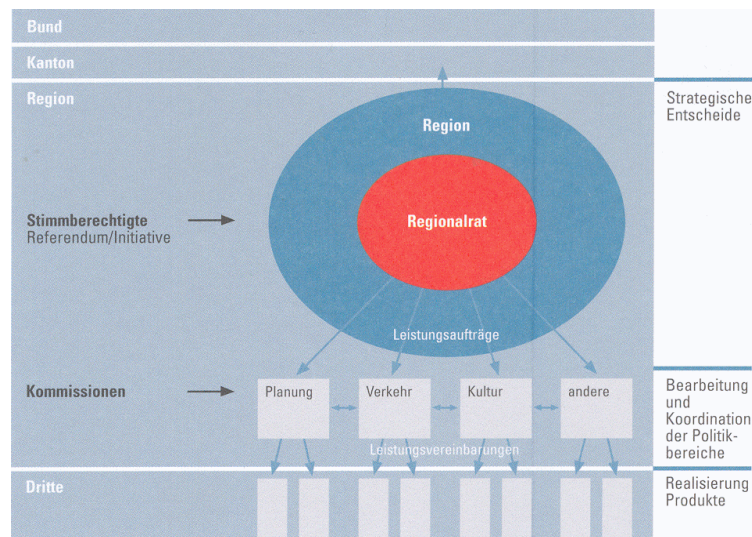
Bund

Kanton

Region

Region

Regionalrat

Stimmberechtigte
Referendum/Initiative

Leistungsaufträge

Kommissionen

Planung

Verkehr

Kultur

andere

Leistungsvereinbarungen

Dritte

Strategische
Entscheide

Bearbeitung
und
Koordination
der Politikbereiche

Realisierung
Produkte